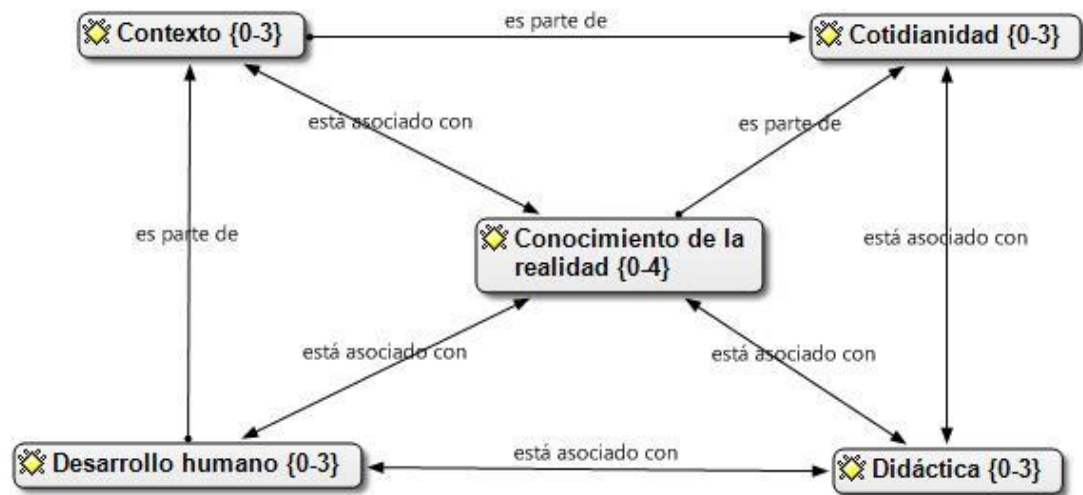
Contexto {0-3}

es parte de

Cotidianidad {0-3}

está asociado con

es parte de

es parte de

Conocimiento de la realidad {0-4}

está asociado con

está asociado con

está asociado con

Desarrollo humano {0-3}

está asociado con

Didáctica {0-3}